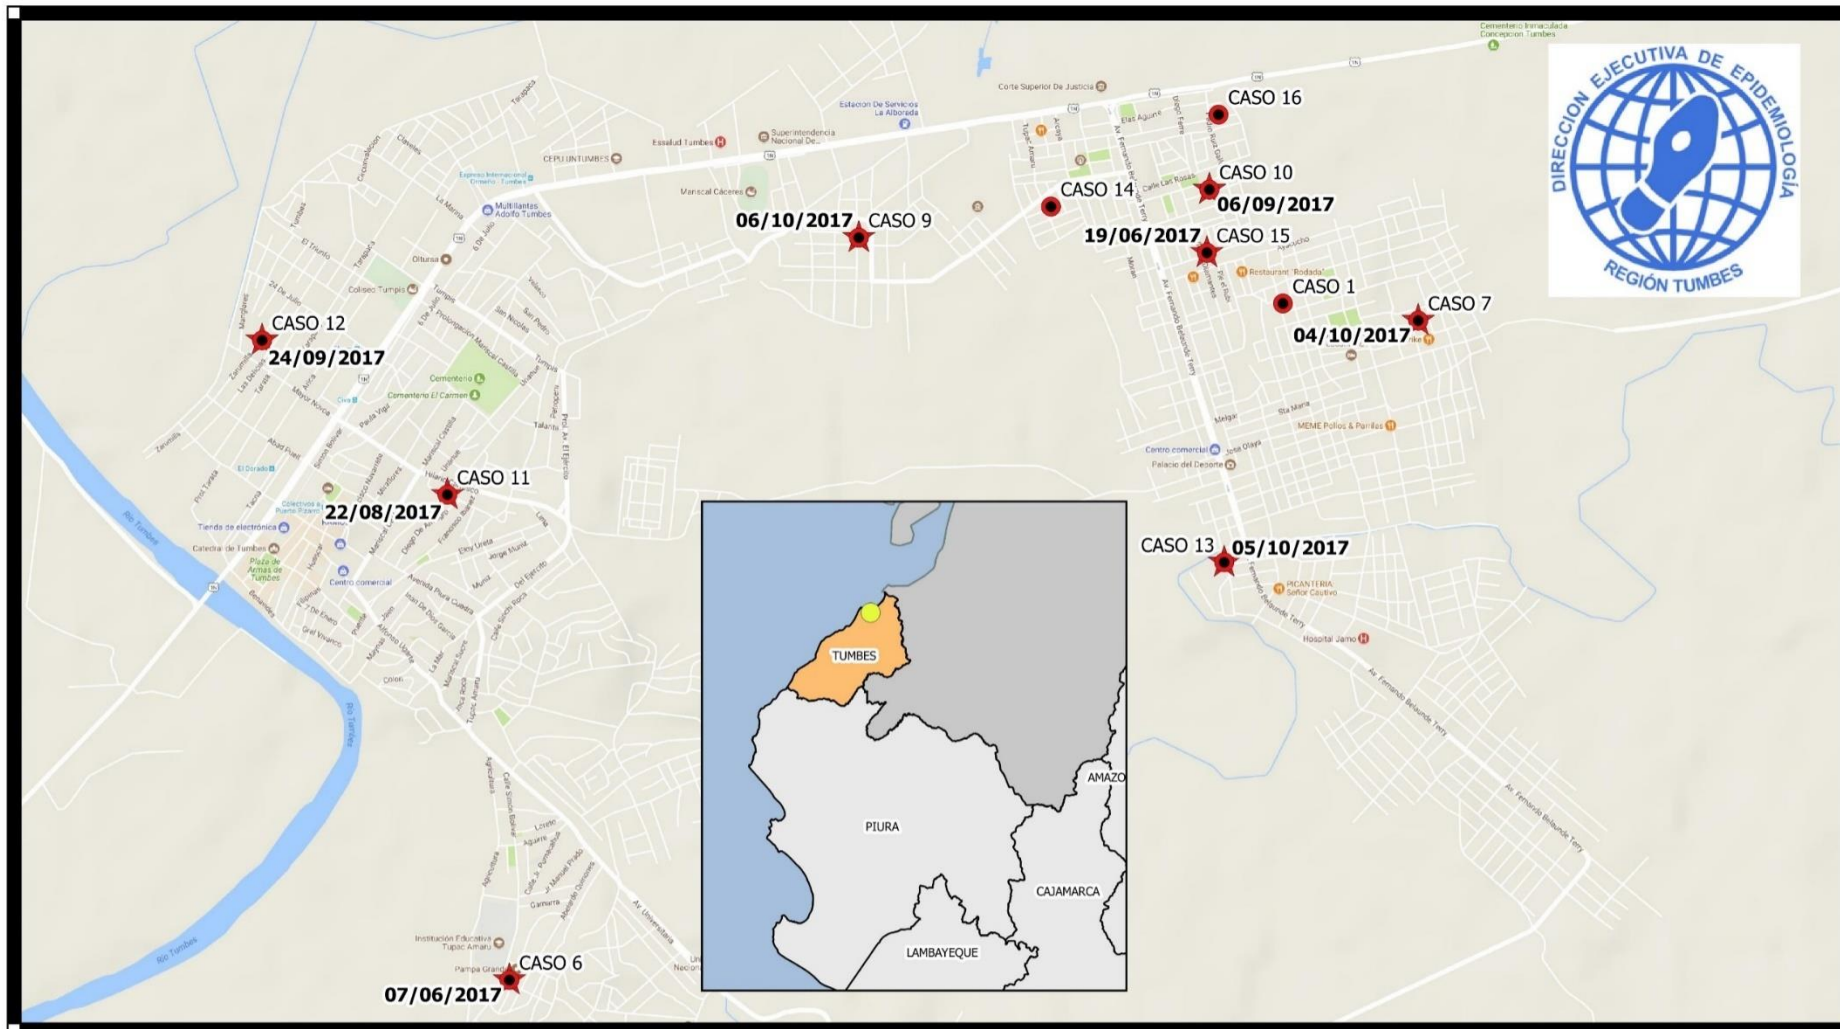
DIRECCION EJECUTIVA DE EPIDEMIOLOGÍA
REGIÓN TUMBES

CASO 16
CASO 10
06/09/2017
CASO 14
06/10/2017 CASO 9
19/06/2017 CASO 15
CASO 1
CASO 7
04/10/2017
CASO 12
24/09/2017
CASO 11
22/08/2017
CASO 13 05/10/2017
CASO 6
07/06/2017

TUMBES
PIURA
CAJAMARCA
LAMBAYEQUE
AMAZO

Corte Superior De Justicia
Estacion De Servicios La Alborada
Superintendencia Nacional De...
Essalud Tumbes
CEPU UNTUMBES
Mariscal Cáceres
Multillantas Adolfo Tumbes
Coliseo Tumpis
Cementerio
Cementerio El Carmen
Restaurant 'Rodada'
MEME Pollos & Parillas
Centro comercial
Palacio del Deporte
Tienda de electrónica
Catedral de Tumbes
Plaza de Armas de Tumbes
Centro comercial
PICANTERIA Señor Cautivo
Hospital Jamo
Institución Educativa Tupac Amaru
Pampa Grande
Río Tumbes
Av. Fernando Belaunde Terry
Av. Universitaria
Cementerio Inmaculada Concepcion Tumbes